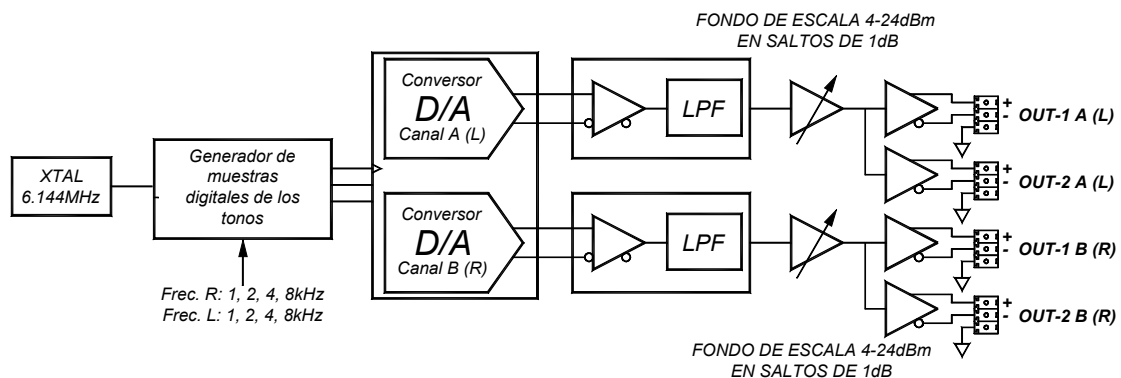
FONDO DE ESCALA 4-24dBm
EN SALTOS DE 1dB

XTAL
6.144MHz

Generador de muestras digitales de los tonos

Frec. R: 1, 2, 4, 8kHz
Frec. L: 1, 2, 4, 8kHz

Conversor
D/A
Canal A (L)

Conversor
D/A
Canal B (R)

LPF

LPF

+
-
OUT-1 A (L)

+
-
OUT-2 A (L)

+
-
OUT-1 B (R)

+
-
OUT-2 B (R)

FONDO DE ESCALA 4-24dBm
EN SALTOS DE 1dB